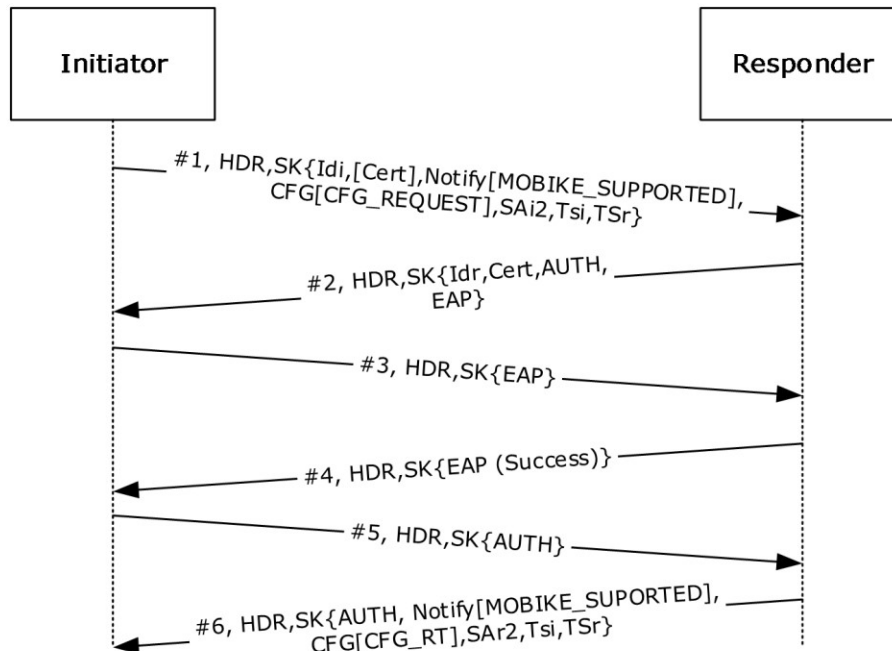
Initiator

Responder

#1, HDR,SK{Idi,[Cert],Notify[MOBIKE_SUPPORTED], CFG[CFG_REQUEST],SAi2,Tsi,TSr}

#2, HDR,SK{Idr,Cert,AUTH, EAP}

#3, HDR,SK{EAP}

#4, HDR,SK{EAP (Success)}

#5, HDR,SK{AUTH}

#6, HDR,SK{AUTH, Notify[MOBIKE_SUPORTED], CFG[CFG_RT],SAr2,Tsi,TSr}